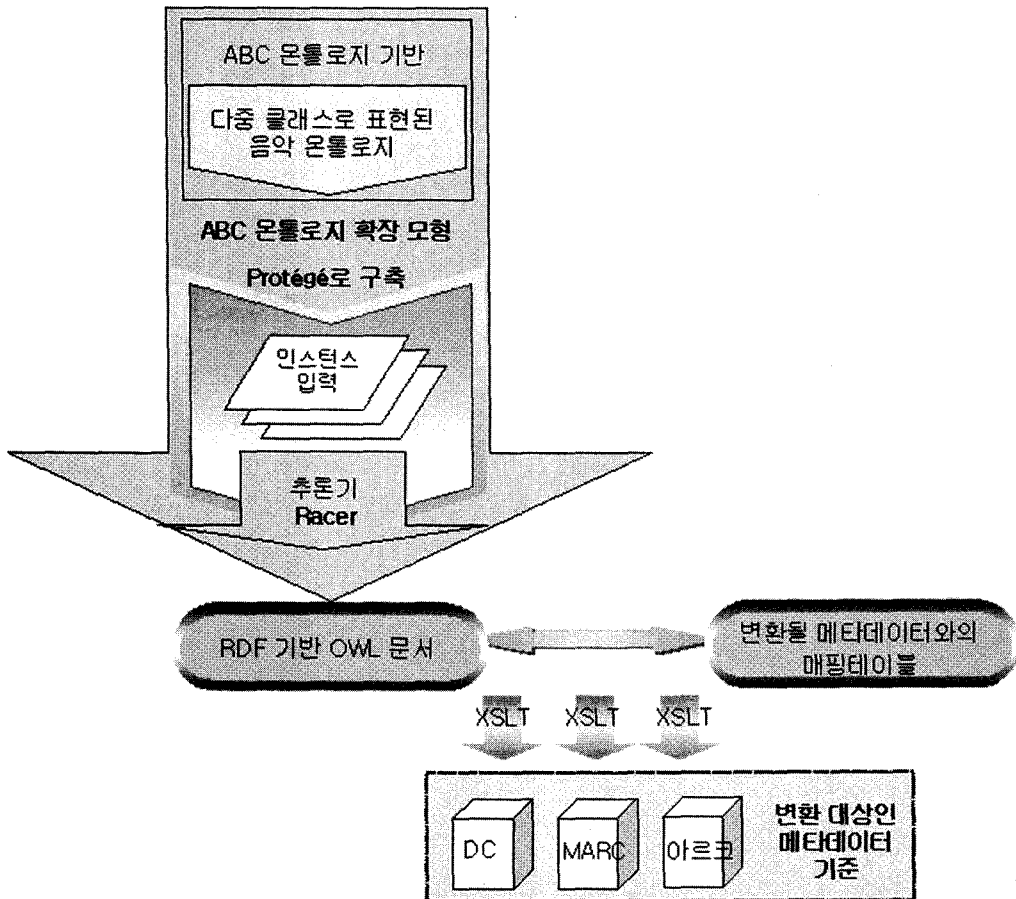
ABC 온톨로지 기반

다중 클래스로 표현된 음악 온톨로지

ABC 온톨로지 확장 모형

Protégé로 구축

인스턴스 입력

추론기 Racer

RDF 기반 OWL 문서

변환될 메타데이터와의 매핑테이블

XSLT

XSLT

XSLT

DC

MARC

아르코

변환 대상인 메타데이터 기준